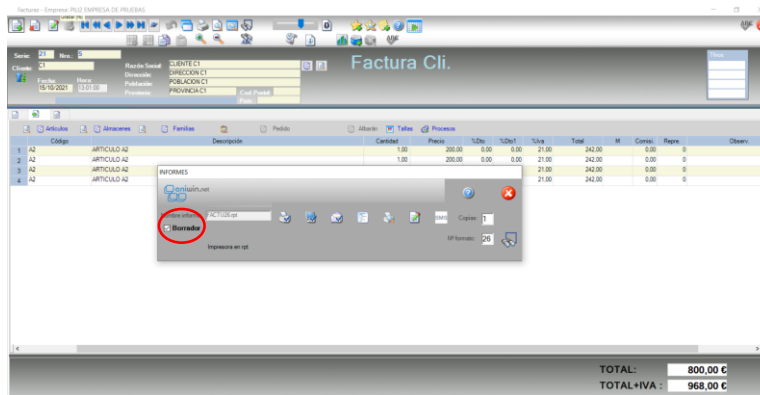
Facturas - Empresa: PILI2 EMPRESA DE PRUEBAS

Serie: 23 Nro.: 6
Cliente: C1
Razón Social: CLIENTE C1
Dirección: DIRECCION C1
Población: POBLACION C1
Provincia: PROVINCIA C1
Cod.Postal:
Fecha: 15/10/2021 Hora: 13:01:06

Factura Cli.

Artículos Almacenes Familias Pedido Albarán Tallas Procesos

| | Código | Descripción | Cantidad | Precio | %Dto | %Dto1 | %Iva | Total | M | Comisi. | Repre. | Observ. |
|---|---|---|---|---|---|---|---|---|---|---|---|---|
| 1 | A2 | ARTICULO A2 | 1,00 | 200,00 | 0,00 | 0,00 | 21,00 | 242,00 | | 0,00 | 0 | |
| 2 | A2 | ARTICULO A2 | 1,00 | 200,00 | 0,00 | 0,00 | 21,00 | 242,00 | | 0,00 | 0 | |
| 3 | A2 | ARTICULO A2 | | | 0,00 | 0,00 | 21,00 | 242,00 | | 0,00 | 0 | |
| 4 | A2 | ARTICULO A2 | | | 0,00 | 0,00 | 21,00 | 242,00 | | 0,00 | 0 | |

INFORMES
oniuon.net
Nombre informe: FACT026.rpt
Borrador
Impresora en rpt
Copias: 1
Nº formato: 26

TOTAL: 800,00 €
TOTAL+IVA : 968,00 €